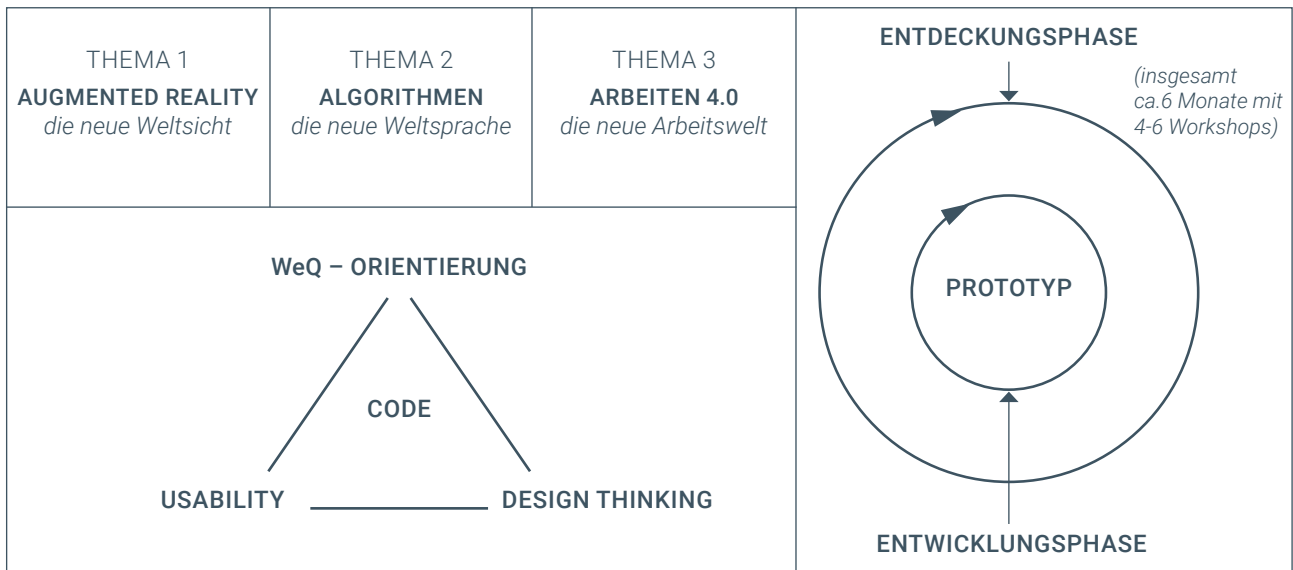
| THEMA 1 AUGMENTED REALITY *die neue Weltsicht* | THEMA 2 ALGORITHMEN *die neue Weltsprache* | THEMA 3 ARBEITEN 4.0 *die neue Arbeitswelt* |
|---|---|---|

WeQ – ORIENTIERUNG

CODE

USABILITY

DESIGN THINKING

ENTDECKUNGSPHASE

*(insgesamt ca.6 Monate mit 4-6 Workshops)*

PROTOTYP

ENTWICKLUNGSPHASE